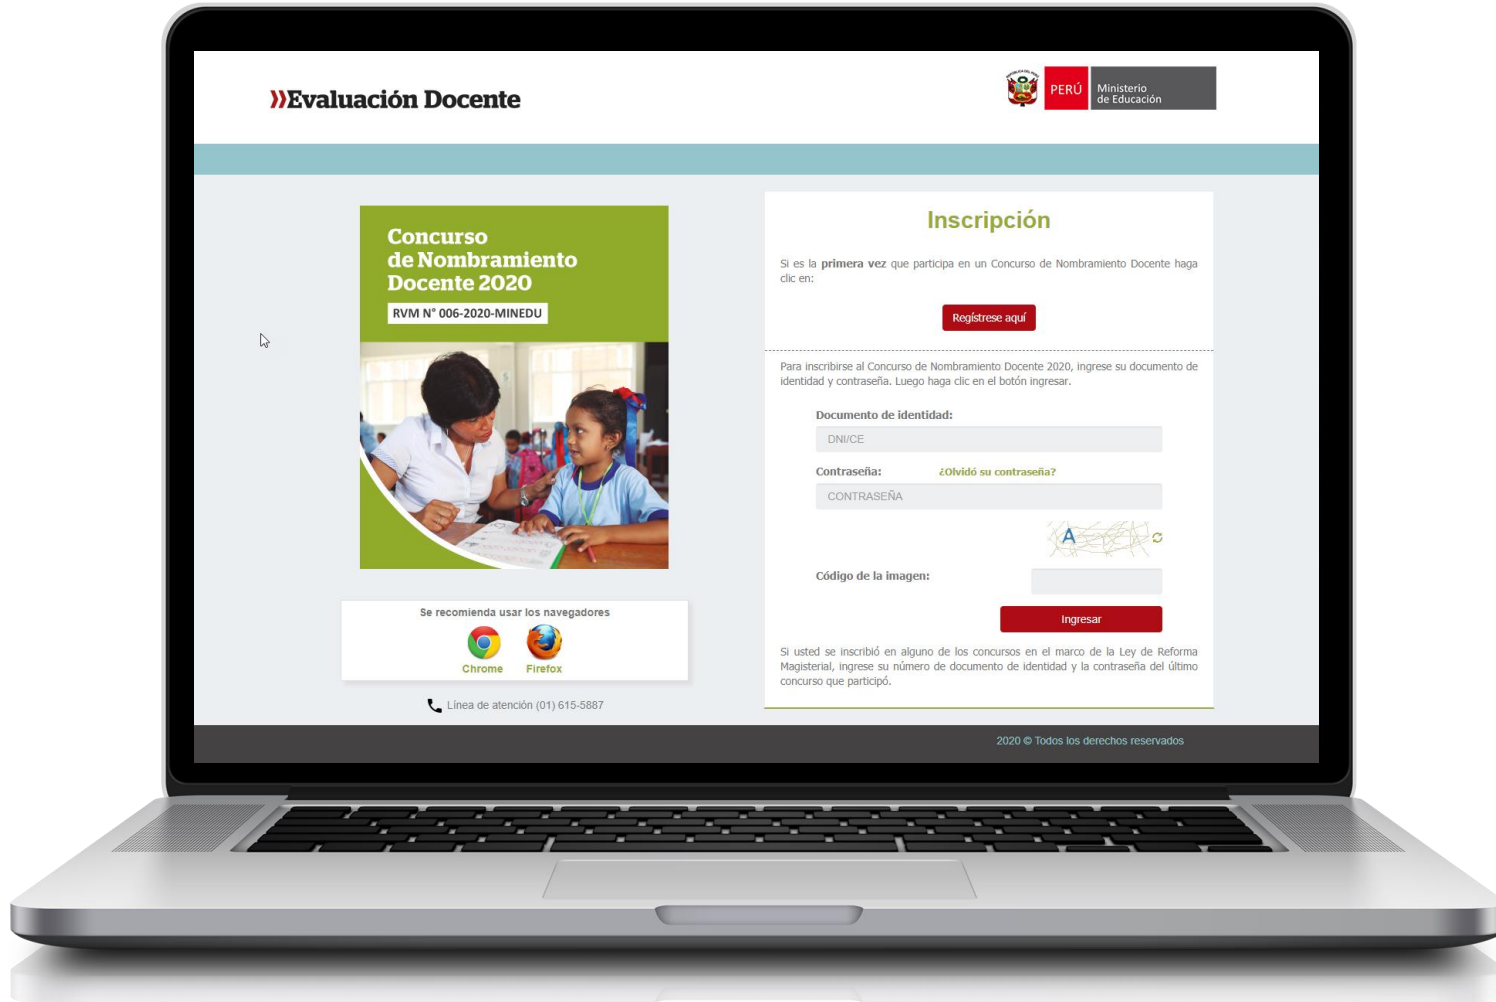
»Evaluación Docente

PERÚ Ministerio de Educación

Concurso de Nombramiento Docente 2020

RVM N° 006-2020-MINEDU

Se recomienda usar los navegadores

Chrome Firefox

Línea de atención (01) 615-5887

Inscripción

Si es la **primera vez** que participa en un Concurso de Nombramiento Docente haga clic en:

Regístrese aquí

Para inscribirse al Concurso de Nombramiento Docente 2020, ingrese su documento de identidad y contraseña. Luego haga clic en el botón ingresar.

Documento de identidad:

DNI/CE

Contraseña: ¿Olvidó su contraseña?

CONTRASEÑA

A

Código de la imagen:

Ingresar

Si usted se inscribió en alguno de los concursos en el marco de la Ley de Reforma Magisterial, ingrese su número de documento de identidad y la contraseña del último concurso que participó.

2020 © Todos los derechos reservados